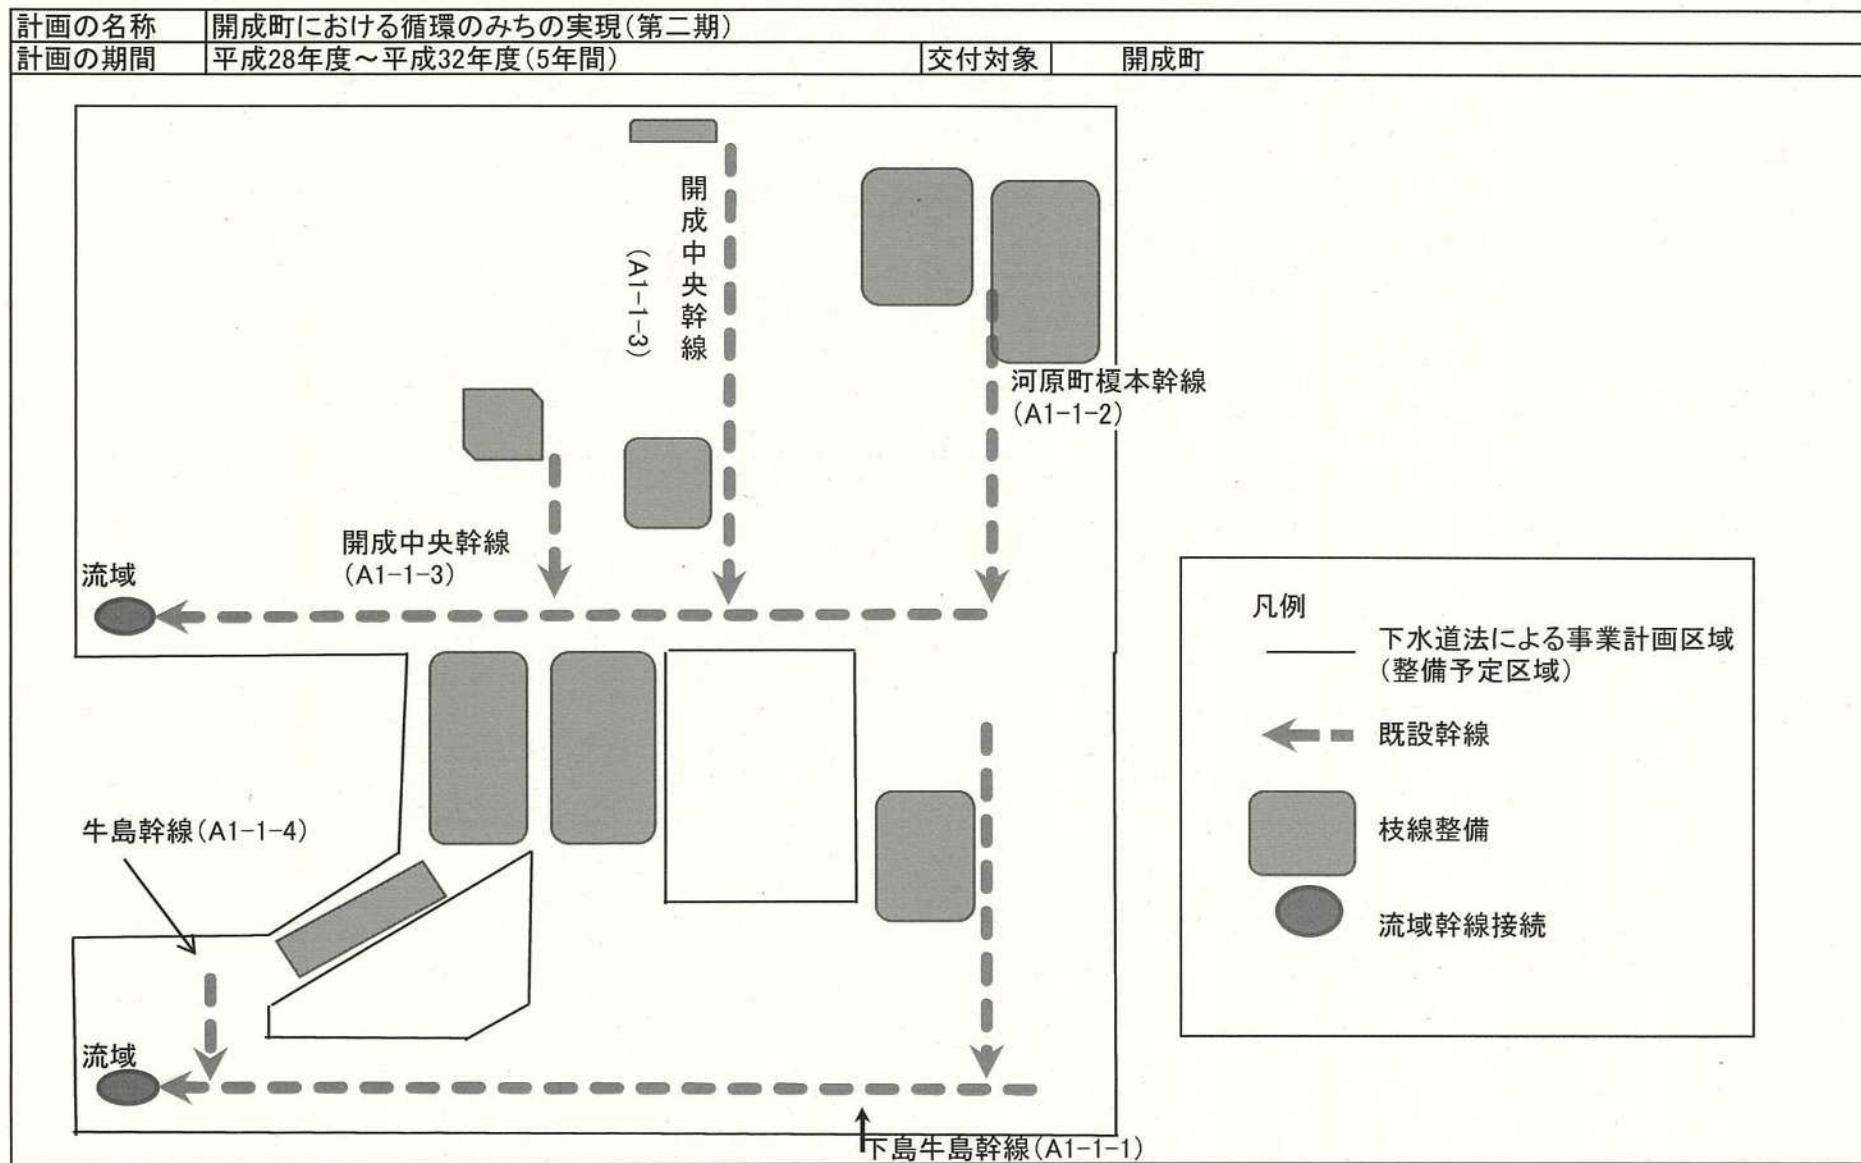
| 計画の名称 | 開成町における循環のみちの実現(第二期) | | |
|---|---|---|---|
| 計画の期間 | 平成28年度～平成32年度(5年間) | 交付対象 | 開成町 |

開成中央幹線
(A1-1-3)

河原町榎本幹線
(A1-1-2)

開成中央幹線
(A1-1-3)

流域

牛島幹線(A1-1-4)

流域

下島牛島幹線(A1-1-1)

凡例

下水道法による事業計画区域
(整備予定区域)

既設幹線

枝線整備

流域幹線接続